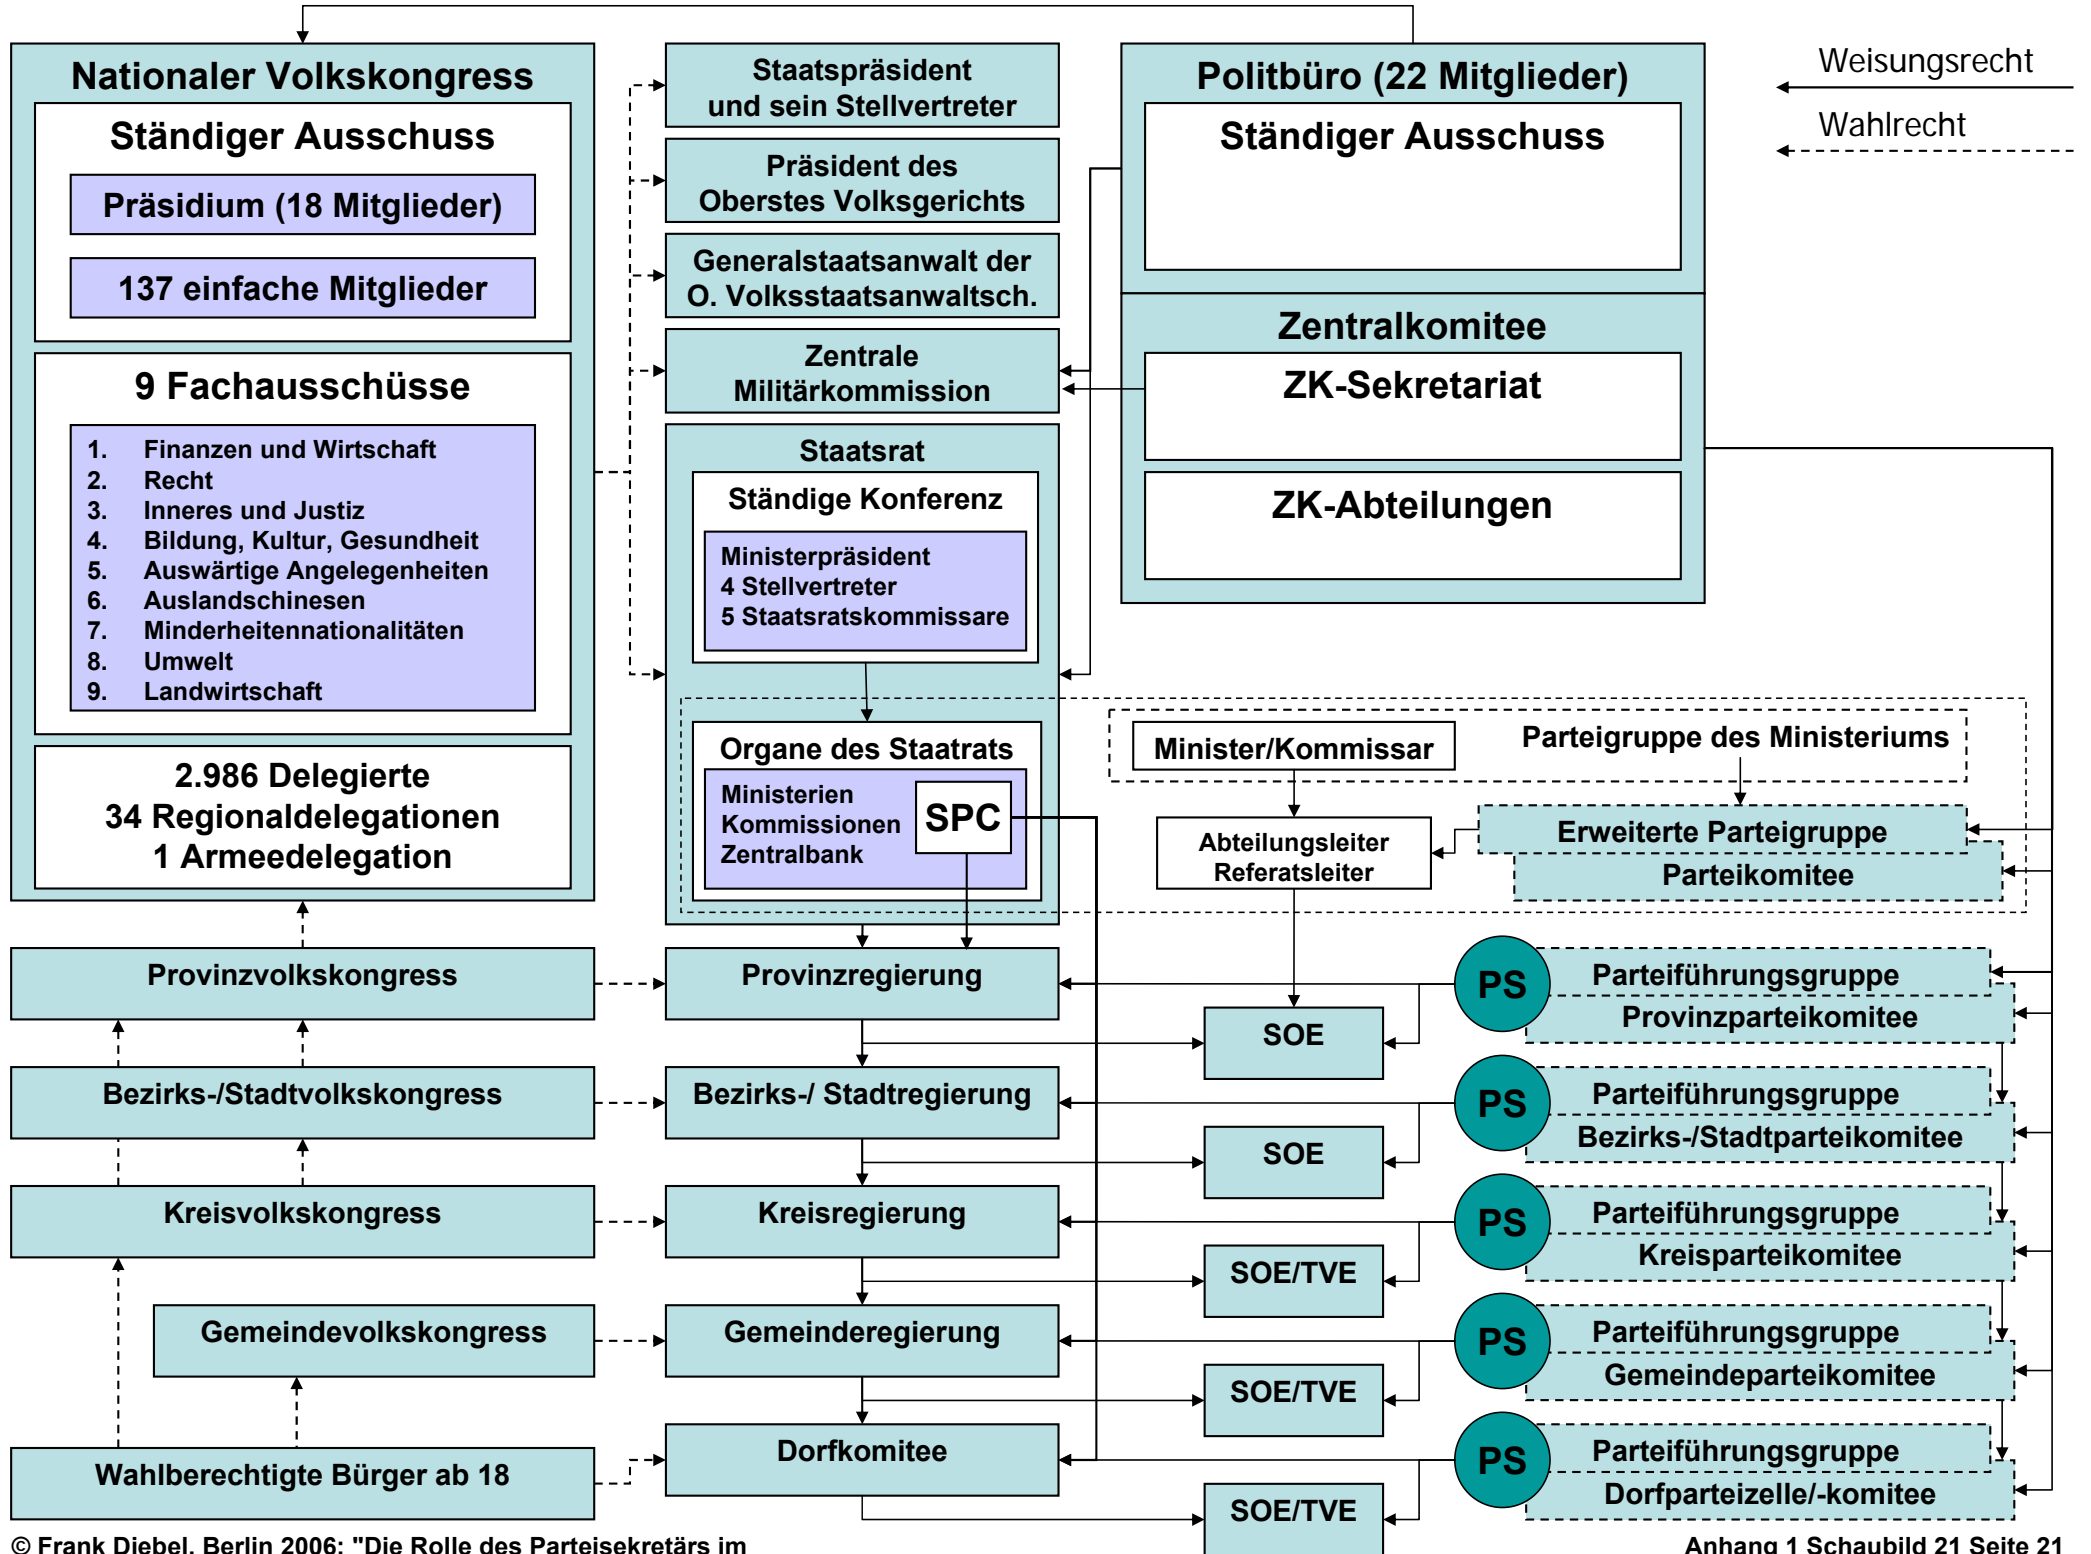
Nationaler Volkskongress

Ständiger Ausschuss

Präsidium (18 Mitglieder)

137 einfache Mitglieder

9 Fachausschüsse

1. Finanzen und Wirtschaft
2. Recht
3. Inneres und Justiz
4. Bildung, Kultur, Gesundheit
5. Auswärtige Angelegenheiten
6. Auslandschinesen
7. Minderheitennationalitäten
8. Umwelt
9. Landwirtschaft

2.986 Delegierte
34 Regionaldelegationen
1 Armeedelegation

Staatspräsident und sein Stellvertreter

Präsident des Oberstes Volksgerichts

Generalstaatsanwalt der O. Volksstaatsanwaltsch.

Zentrale Militärkommission

Staatsrat

Ständige Konferenz

Ministerpräsident
4 Stellvertreter
5 Staatsratskommissare

Organe des Staatrats

Ministerien
Kommissionen
Zentralbank

SPC

Politbüro (22 Mitglieder)

Ständiger Ausschuss

Zentralkomitee

ZK-Sekretariat

ZK-Abteilungen

Weisungsrecht

Wahlrecht

Minister/Kommissar

Parteigruppe des Ministeriums

Abteilungsleiter
Referatsleiter

Erweiterte Parteigruppe

Parteikomitee

Provinzvolkskongress

Provinzregierung

SOE

PS

Parteiführungsgruppe

Provinzparteikomitee

Bezirks-/Stadtvolkskongress

Bezirks-/ Stadtregierung

SOE

PS

Parteiführungsgruppe

Bezirks-/Stadtparteikomitee

Kreisvolkskongress

Kreisregierung

SOE/TVE

PS

Parteiführungsgruppe

Kreisparteikomitee

Gemeindevolkskongress

Gemeinderegierung

SOE/TVE

PS

Parteiführungsgruppe

Gemeindeparteikomitee

Wahlberechtigte Bürger ab 18

Dorfkomitee

SOE/TVE

PS

Parteiführungsgruppe

Dorfparteizelle/-komitee

© Frank Diebel, Berlin 2006: "Die Rolle des Parteisekretärs im

Anhang 1 Schaubild 21 Seite 21